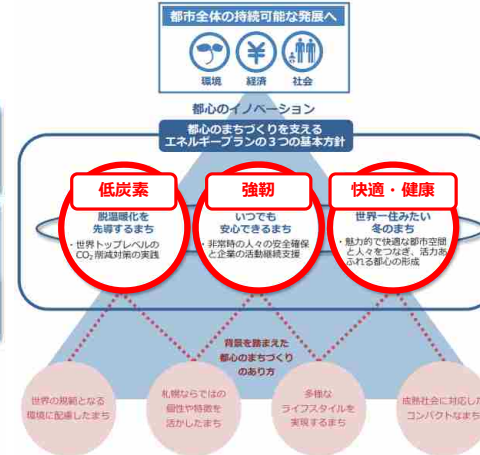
都市全体の持続可能な発展へ

環境　経済　社会

都心のイノベーション

都心のまちづくりを支える
エネルギープランの３つの基本方針

低炭素

脱温暖化を
先導するまち

・世界トップレベルの $CO_2$ 削減対策の実践

強靭

いつでも
安心できるまち

・非常時の人々の安全確保と企業の活動継続支援

快適・健康

世界一住みたい
冬のまち

・魅力的で快適な都市空間と人々をつなぎ、活力あふれる都心の形成

背景を踏まえた
都心のまちづくり
のあり方

世界の規範となる
環境に配慮したまち

札幌ならではの
個性や特徴を
活かしたまち

多様な
ライフスタイルを
実現するまち

成熟社会に対応した
コンパクトなまち